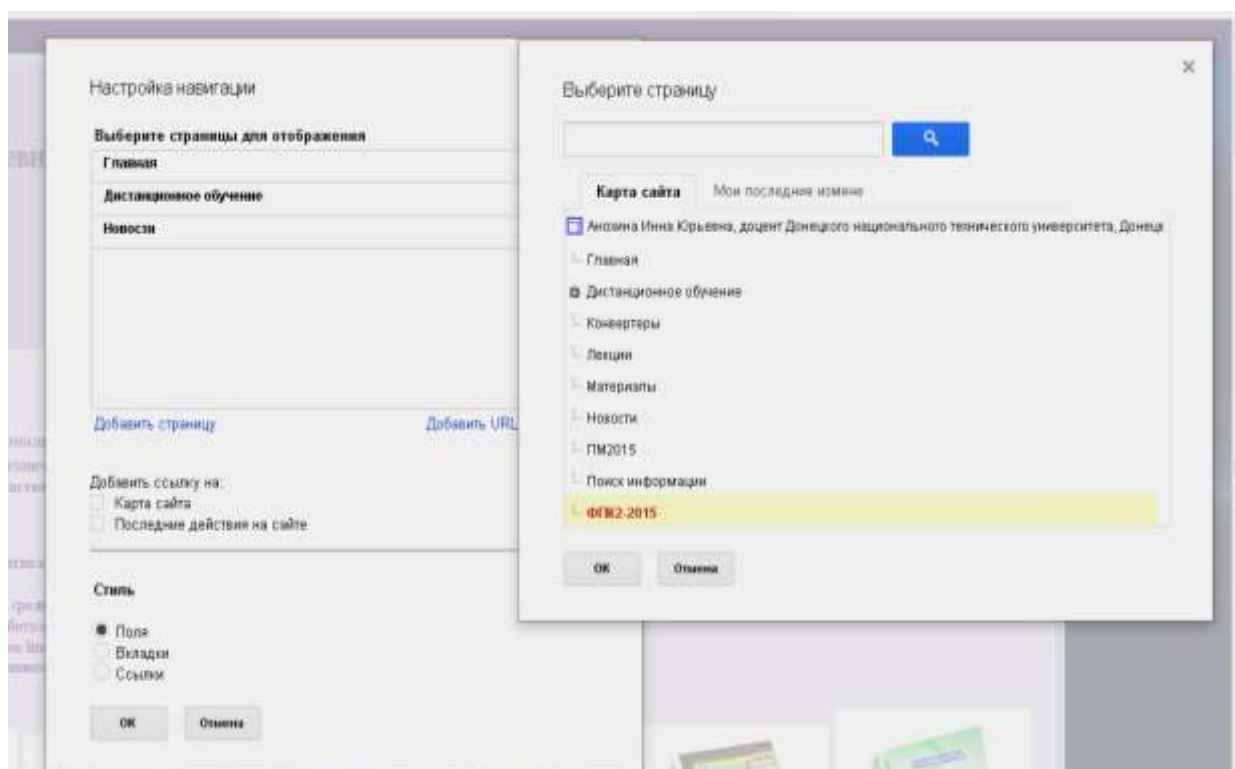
Настройка навигации

Выберите страницы для отображения

Главная

Дистанционное обучение

Новости

Добавить страницу

Добавить URL

Добавить ссылку на:

Карта сайта

Последние действия на сайте

Стиль

Поля

Вкладки

Ссылки

ОК

Отмена

Выберите страницу

×

Карта сайта

Мои последния измене

Анохина Инна Юрьевна, доцент Донецкого национального технического университета, Донецк

Главная

Дистанционное обучение

Конвертеры

Лекции

Материалы

Новости

ПМ2015

Поиск информации

ФПК2-2015

ОК

Отмена